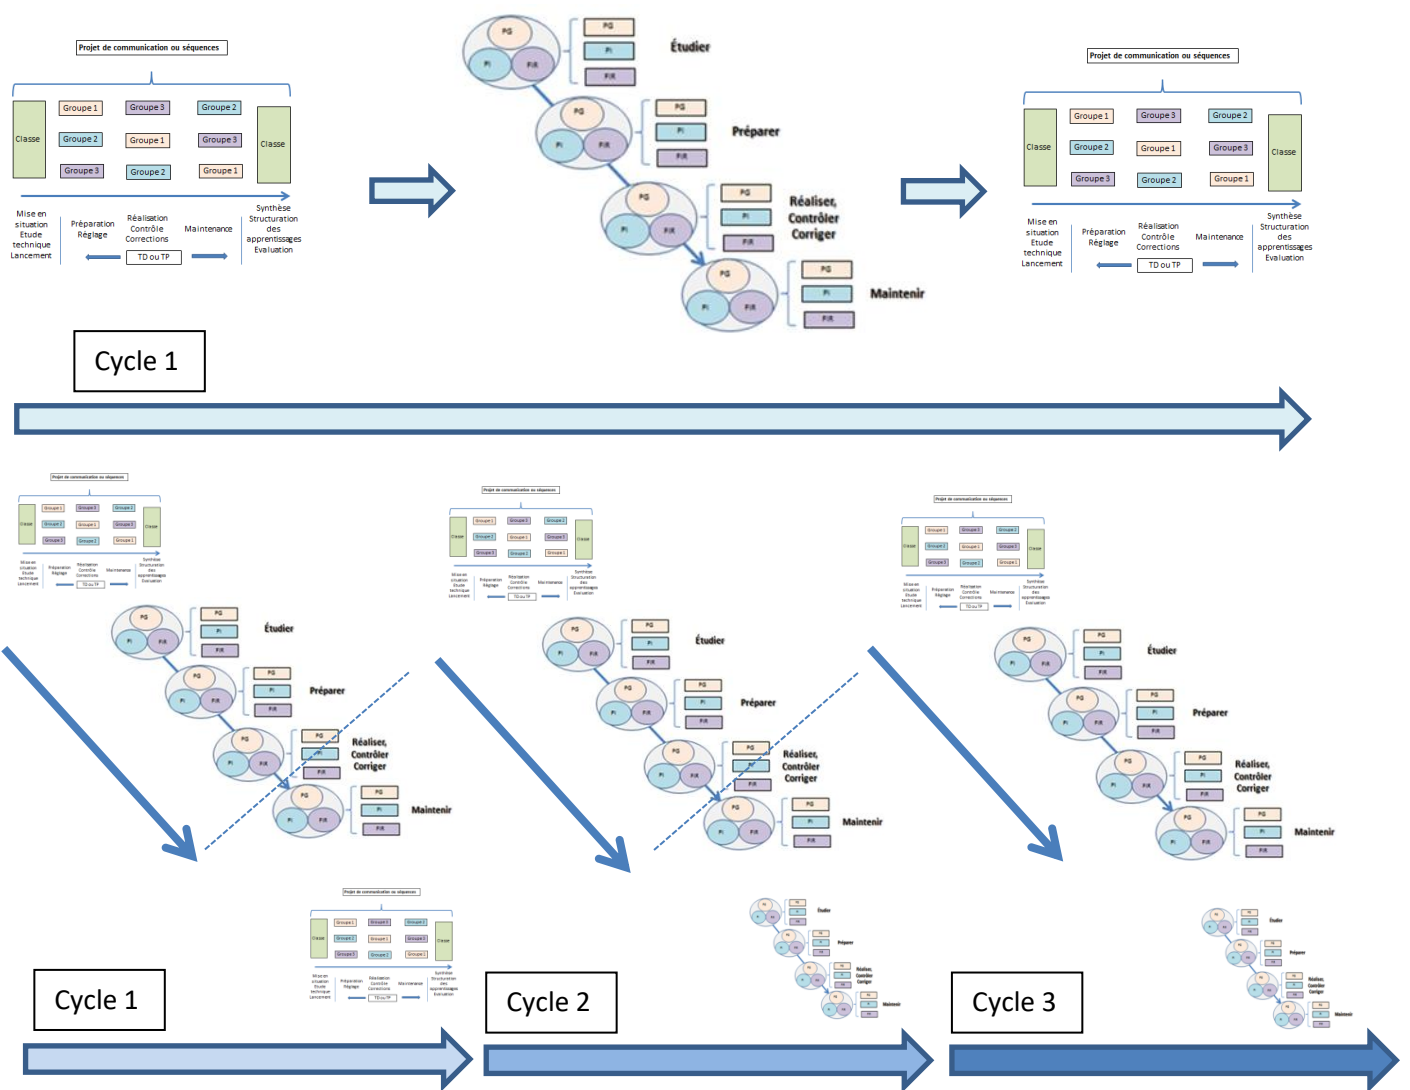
Projet de communication ou séquences

Classe
Groupe 1
Groupe 3
Groupe 2
Groupe 2
Groupe 1
Groupe 3
Groupe 3
Groupe 2
Groupe 1
Classe

Mise en situation Etude technique Lancement
Préparation Réglage
Réalisation Contrôle Corrections
TD ou TP
Maintenance
Synthèse Structuration des apprentissages Evaluation

PG
PI
P/R
PG
PI
P/R
Étudier

PG
PI
P/R
PG
PI
P/R
Préparer

PG
PI
P/R
PG
PI
P/R
Réaliser, Contrôler Corriger

PG
PI
P/R
PG
PI
P/R
Maintenir

Projet de communication ou séquences

Classe
Groupe 1
Groupe 3
Groupe 2
Groupe 2
Groupe 1
Groupe 3
Groupe 3
Groupe 2
Groupe 1
Classe

Mise en situation Etude technique Lancement
Préparation Réglage
Réalisation Contrôle Corrections
TD ou TP
Maintenance
Synthèse Structuration des apprentissages Evaluation

Cycle 1

Étudier
Préparer
Réaliser, Contrôler Corriger
Maintenir

Étudier
Préparer
Réaliser, Contrôler Corriger
Maintenir

Étudier
Préparer
Réaliser, Contrôler Corriger
Maintenir

Cycle 1

Cycle 2

Cycle 3